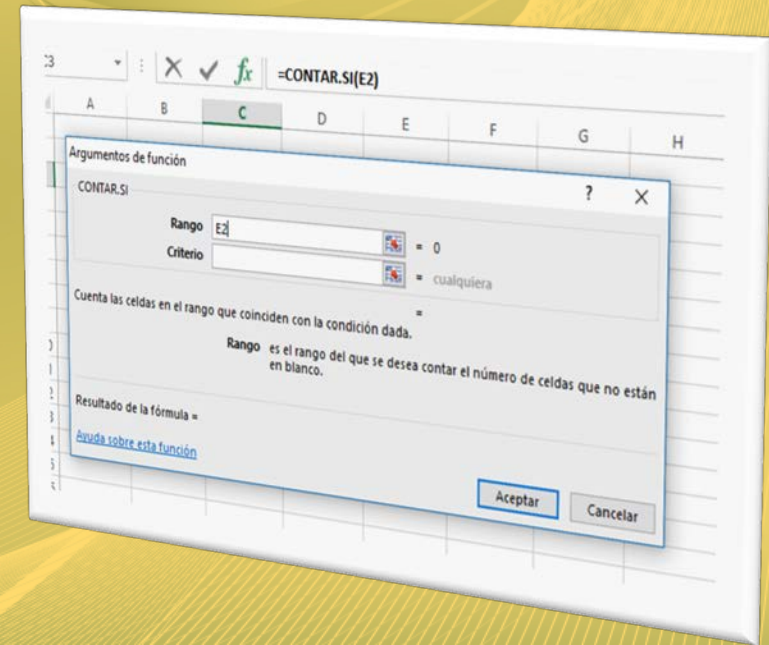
:3

$f_x$ =CONTAR.SI(E2)

A B C D E F G H

Argumentos de función

CONTAR.SI ? X

Rango E2 = 0

Criterio = cualquiera

=

Cuenta las celdas en el rango que coinciden con la condición dada.

Rango es el rango del que se desea contar el número de celdas que no están en blanco.

Resultado de la fórmula =

Ayuda sobre esta función

Aceptar Cancelar